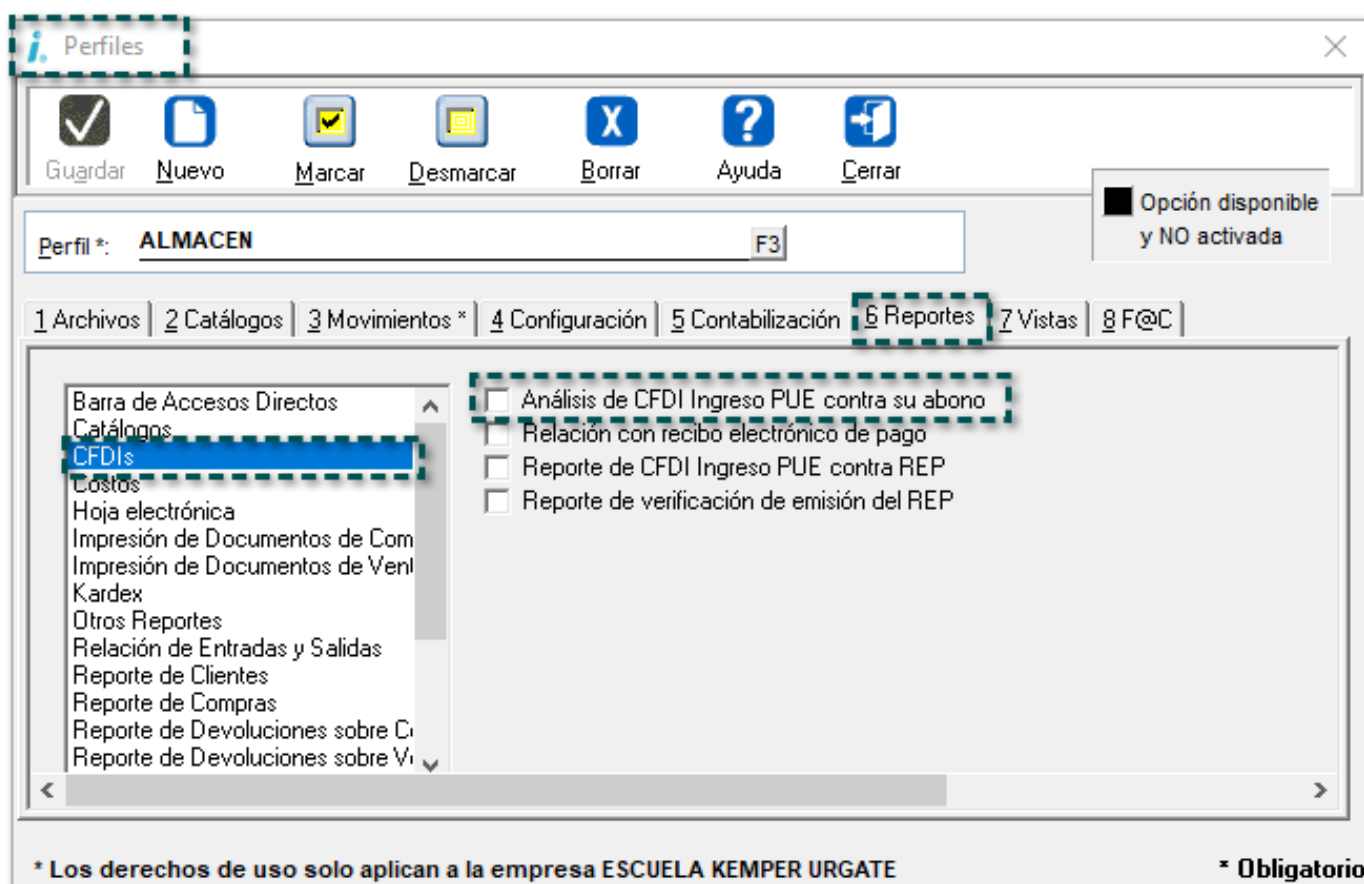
Perfiles

Guardar Nuevo Marcar Desmarcar Borrar Ayuda Cerrar

Opción disponible y NO activada

Perfil *: ALMACEN F3

1 Archivos | 2 Catálogos | 3 Movimientos * | 4 Configuración | 5 Contabilización | 6 Reportes | 7 Vistas | 8 F@C

Barra de Accesos Directos
Catálogos
CFDIs
Costos
Hoja electrónica
Impresión de Documentos de Com
Impresión de Documentos de Vent
Kardex
Otros Reportes
Relación de Entradas y Salidas
Reporte de Clientes
Reporte de Compras
Reporte de Devoluciones sobre C
Reporte de Devoluciones sobre V

Análisis de CFDI Ingreso PUE contra su abono
Relación con recibo electrónico de pago
Reporte de CFDI Ingreso PUE contra REP
Reporte de verificación de emisión del REP

* Los derechos de uso solo aplican a la empresa ESCUELA KEMPER URGATE

* Obligatorio